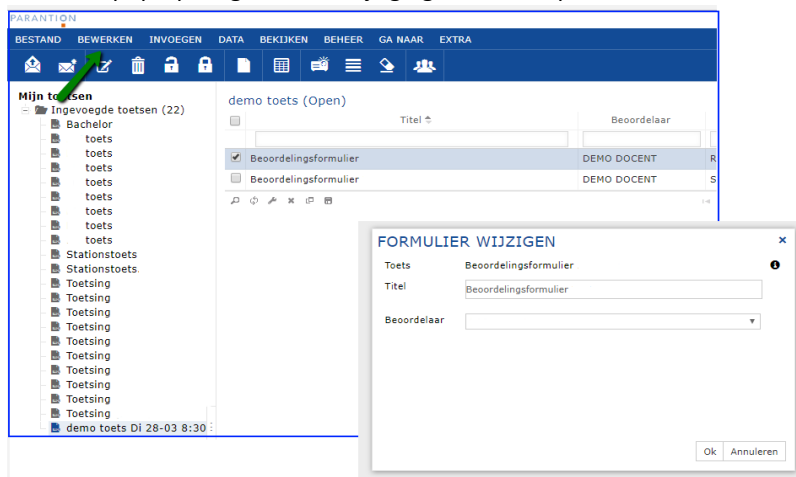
PARANTION

BESTAND BEWERKEN INVOEGEN DATA BEKIJKEN BEHEER GA NAAR EXTRA

Mijn toetsen
Ingevoegde toetsen (22)
Bachelor
toets
toets
toets
toets
toets
toets
toets
toets
Stationstoets
Stationstoets
Toetsing
Toetsing
Toetsing
Toetsing
Toetsing
Toetsing
Toetsing
Toetsing
Toetsing
Toetsing
demo toets Di 28-03 8:30

demo toets (Open)

| | Titel | Beoordelaar |
|---|---|---|
| ☑ | Beoordelingsformulier | DEMO DOCENT |
| ☐ | Beoordelingsformulier | DEMO DOCENT |

FORMULIER WIJZIGEN
Toets Beoordelingsformulier
Titel Beoordelingsformulier
Beoordelaar

Ok Annuleren